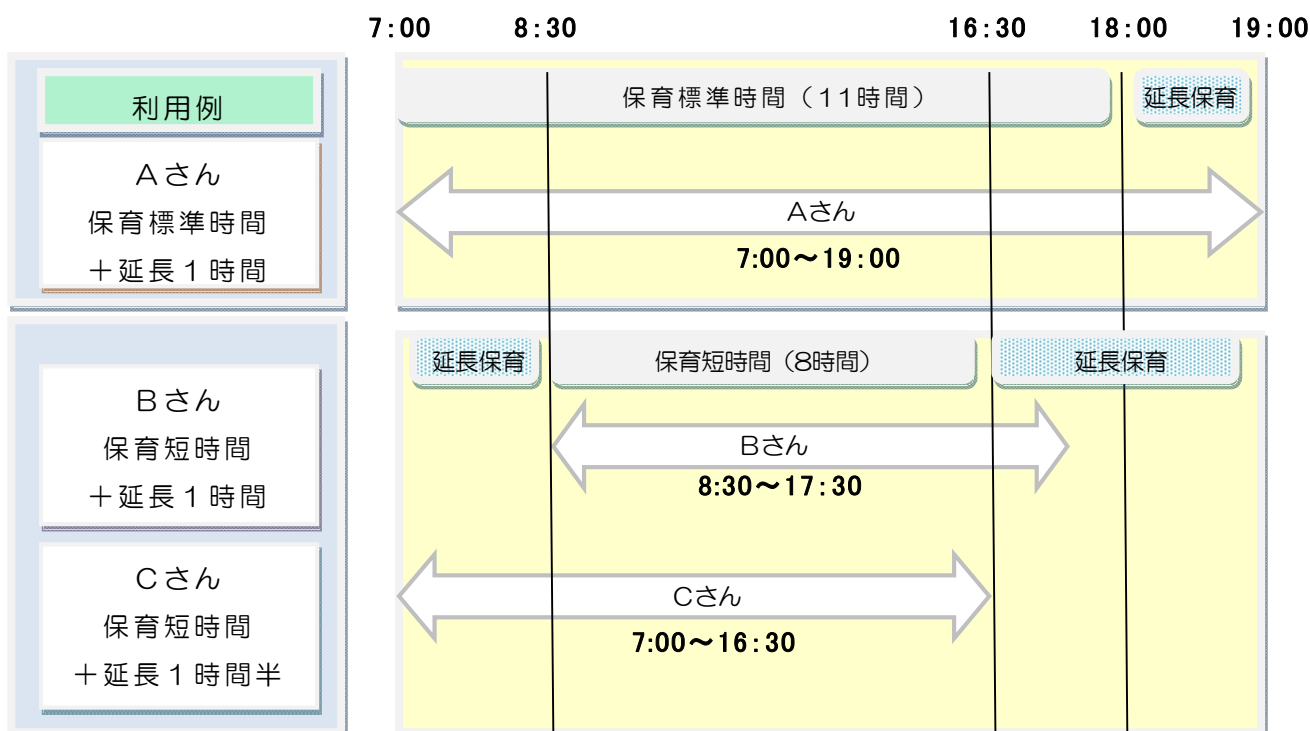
7:00 8:30 16:30 18:00 19:00

利用例

Aさん
保育標準時間
＋延長１時間

保育標準時間（１１時間）
延長保育

Aさん
7:00〜19:00

延長保育
保育短時間（8時間）
延長保育

Bさん
保育短時間
＋延長１時間

Bさん
8:30〜17:30

Cさん
保育短時間
＋延長１時間半

Cさん
7:00〜16:30